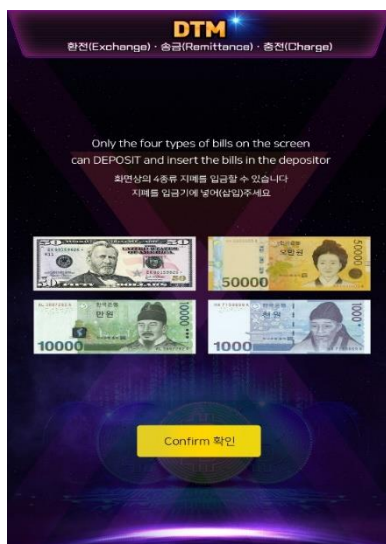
DTM
환전(Exchange) · 송금(Remittance) · 충전(Charge)

Only the four types of bills on the screen can DEPOSIT and insert the bills in the depositor
화면상의 4종류 지폐를 입금할 수 있습니다
지폐를 입금기에 넣어(삽입)주세요

50
50000
10000
1000

Confirm 확인